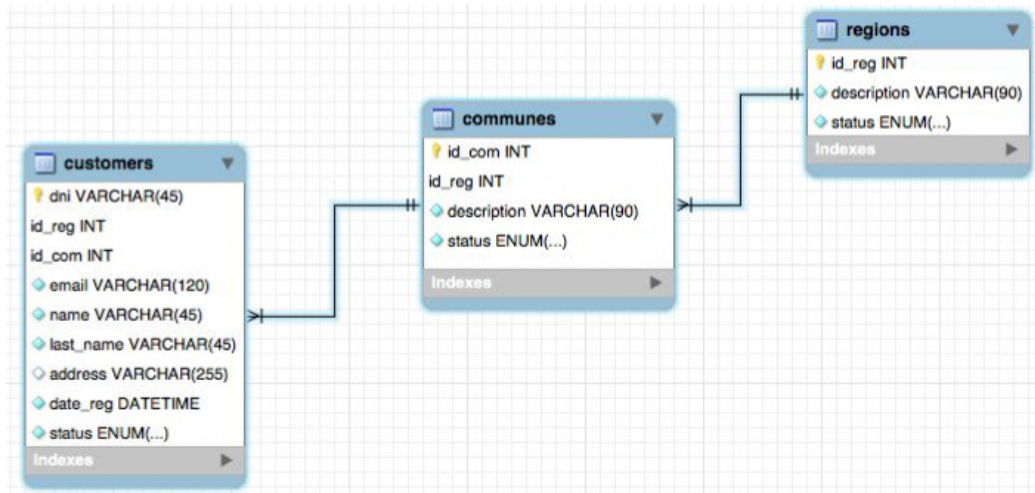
regions
id_reg INT
description VARCHAR(90)
status ENUM(...)
Indexes

communes
id_com INT
id_reg INT
description VARCHAR(90)
status ENUM(...)
Indexes

customers
dni VARCHAR(45)
id_reg INT
id_com INT
email VARCHAR(120)
name VARCHAR(45)
last_name VARCHAR(45)
address VARCHAR(255)
date_reg DATETIME
status ENUM(...)
Indexes